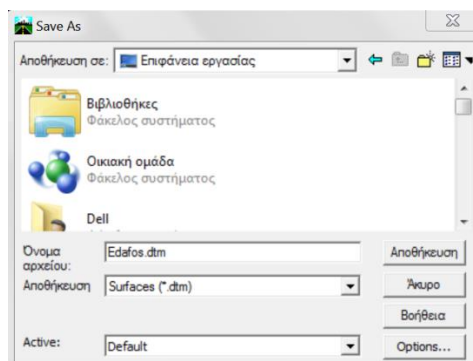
Save As

Αποθήκευση σε: Επιφάνεια εργασίας

Βιβλιοθήκες
Φάκελος συστήματος

Οικιακή ομάδα
Φάκελος συστήματος

Dell

Όνομα αρχείου: Edafos.dtm
Αποθήκευση: Surfaces (*.dtm)
Active: Default

Αποθήκευση
Άκυρο
Βοήθεια
Options...